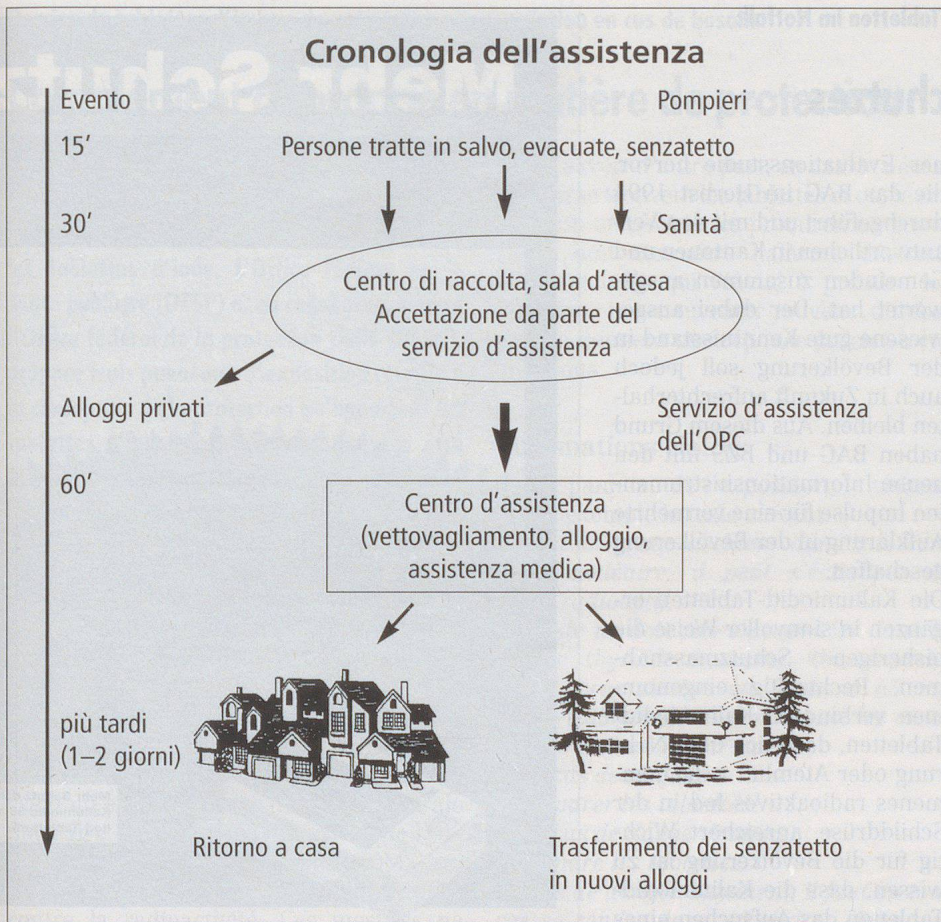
Cronologia dell'assistenza

Evento

Pompieri

15'

Persone tratte in salvo, evacuate, senzatetto

30'

Sanità

Centro di raccolta, sala d'attesa
Accettazione da parte del servizio d'assistenza

Alloggi privati

Servizio d'assistenza dell'OPC

60'

Centro d'assistenza
(vettovagliamento, alloggio, assistenza medica)

più tardi
(1–2 giorni)

Ritorno a casa

Trasferimento dei senzatetto in nuovi alloggi